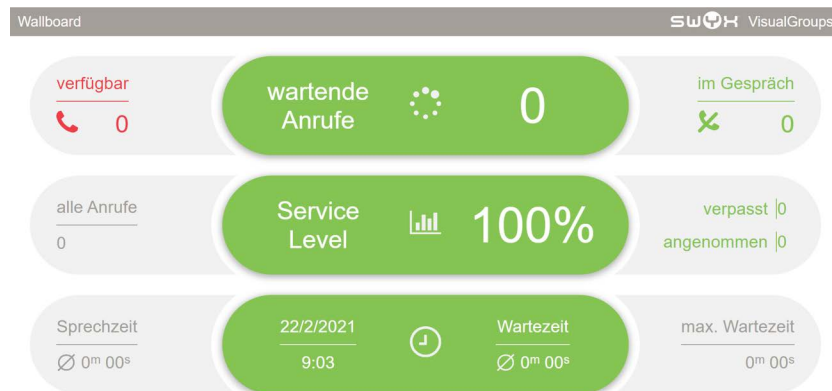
Wallboard

SWYX VisualGroups

verfügbar
0

wartende Anrufe

0

im Gespräch
0

alle Anrufe
0

Service Level

100%

verpasst 0
angenommen 0

Sprechzeit
$\varnothing$ $0^m$ $00^s$

22/2/2021
9:03

Wartezeit
$\varnothing$ $0^m$ $00^s$

max. Wartezeit
$0^m$ $00^s$